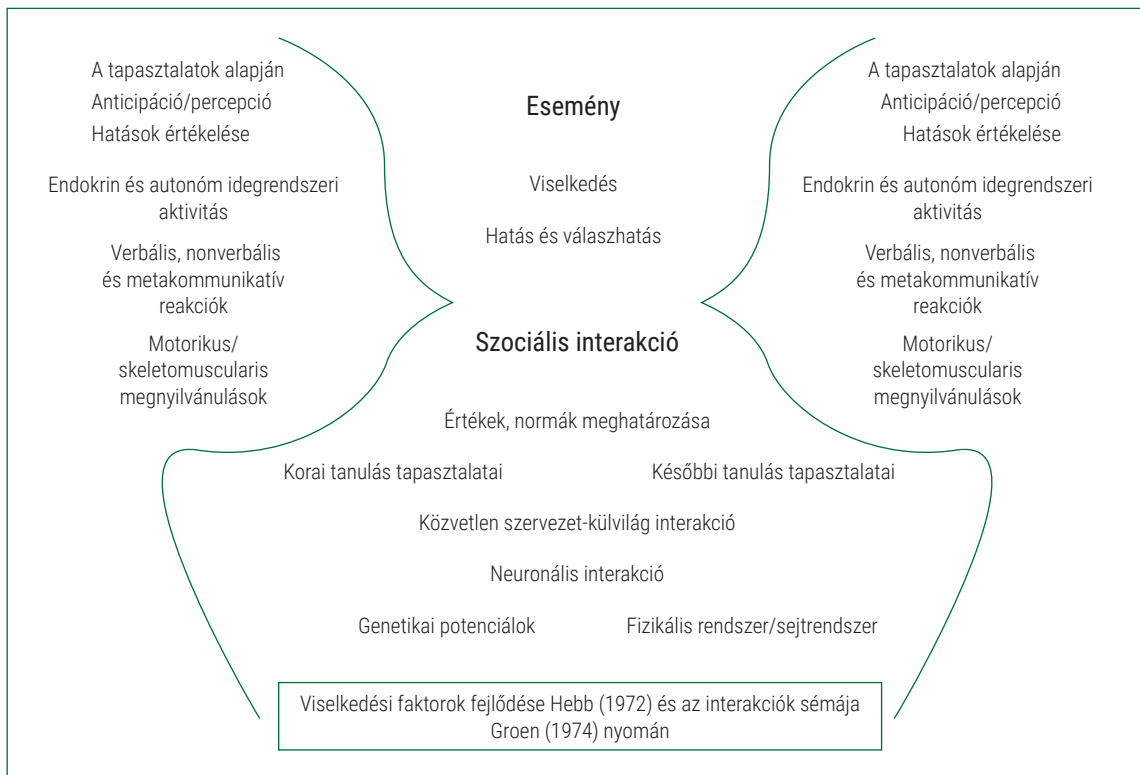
A tapasztalatok alapján
Anticipáció/percepció
Hatások értékelése

Endokrin és autonóm idegrendszeri aktivitás

Verbális, nonverbális és metakommunikatív reakciók

Motorikus/ skeletomuscularis megnyilvánulások

Esemény

Viselkedés

Hatás és válaszhatás

Szociális interakció

A tapasztalatok alapján
Anticipáció/percepció
Hatások értékelése

Endokrin és autonóm idegrendszeri aktivitás

Verbális, nonverbális és metakommunikatív reakciók

Motorikus/ skeletomuscularis megnyilvánulások

Értékek, normák meghatározása

Korai tanulás tapasztalatai

Későbbi tanulás tapasztalatai

Közvetlen szervezet-külvilág interakció

Neuronális interakció

Genetikai potenciálok

Fizikális rendszer/sejtrendszer

Viselkedési faktorok fejlődése Hebb (1972) és az interakciók sémája Groen (1974) nyomán